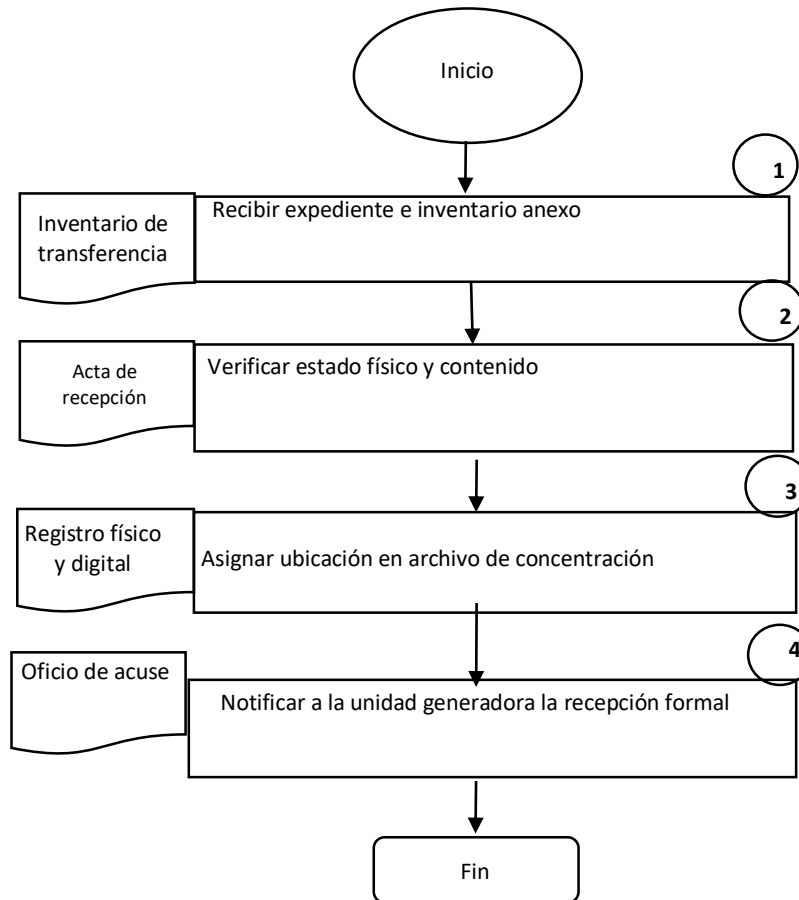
Inicio

1

Inventario de transferencia

Recibir expediente e inventario anexo

2

Acta de recepción

Verificar estado físico y contenido

3

Registro físico y digital

Asignar ubicación en archivo de concentración

4

Oficio de acuse

Notificar a la unidad generadora la recepción formal

Fin